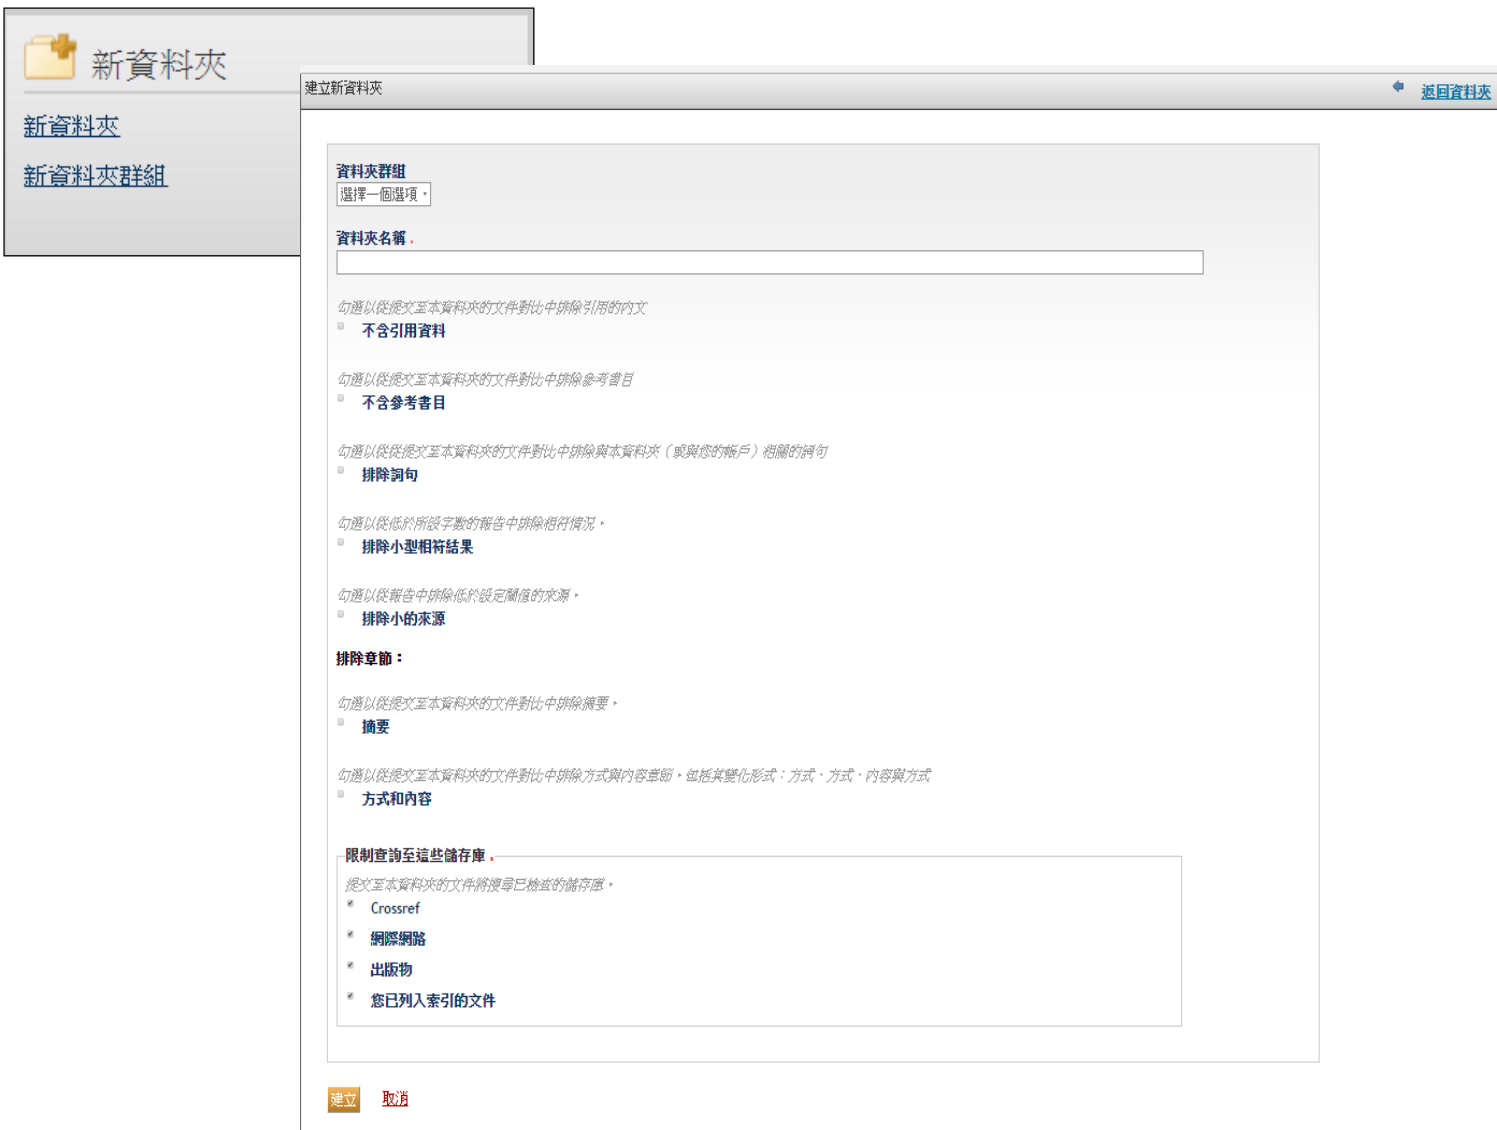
新資料夾

新資料夾

新資料夾群組

建立新資料夾

返回資料夾

資料夾群組

選擇一個選項

資料夾名稱 .

勾選以從提交至本資料夾的文件對比中排除引用的內文

不含引用資料

勾選以從提交至本資料夾的文件對比中排除參考書目

不含參考書目

勾選以從從提交至本資料夾的文件對比中排除與本資料夾（或與您的帳戶）相關的詞句

排除詞句

勾選以從低於所設字數的報告中排除相符情況。

排除小型相符結果

勾選以從報告中排除低於設定閾值的來源。

排除小的來源

排除章節：

勾選以從提交至本資料夾的文件對比中排除摘要。

摘要

勾選以從提交至本資料夾的文件對比中排除方式與內容章節，包括其變化形式：方式、方式、內容與方式

方式和內容

限制查詢至這些儲存庫 .

提交至本資料夾的文件將搜尋已檢查的儲存庫。

Crossref

網際網路

出版物

您已列入索引的文件

建立

取消